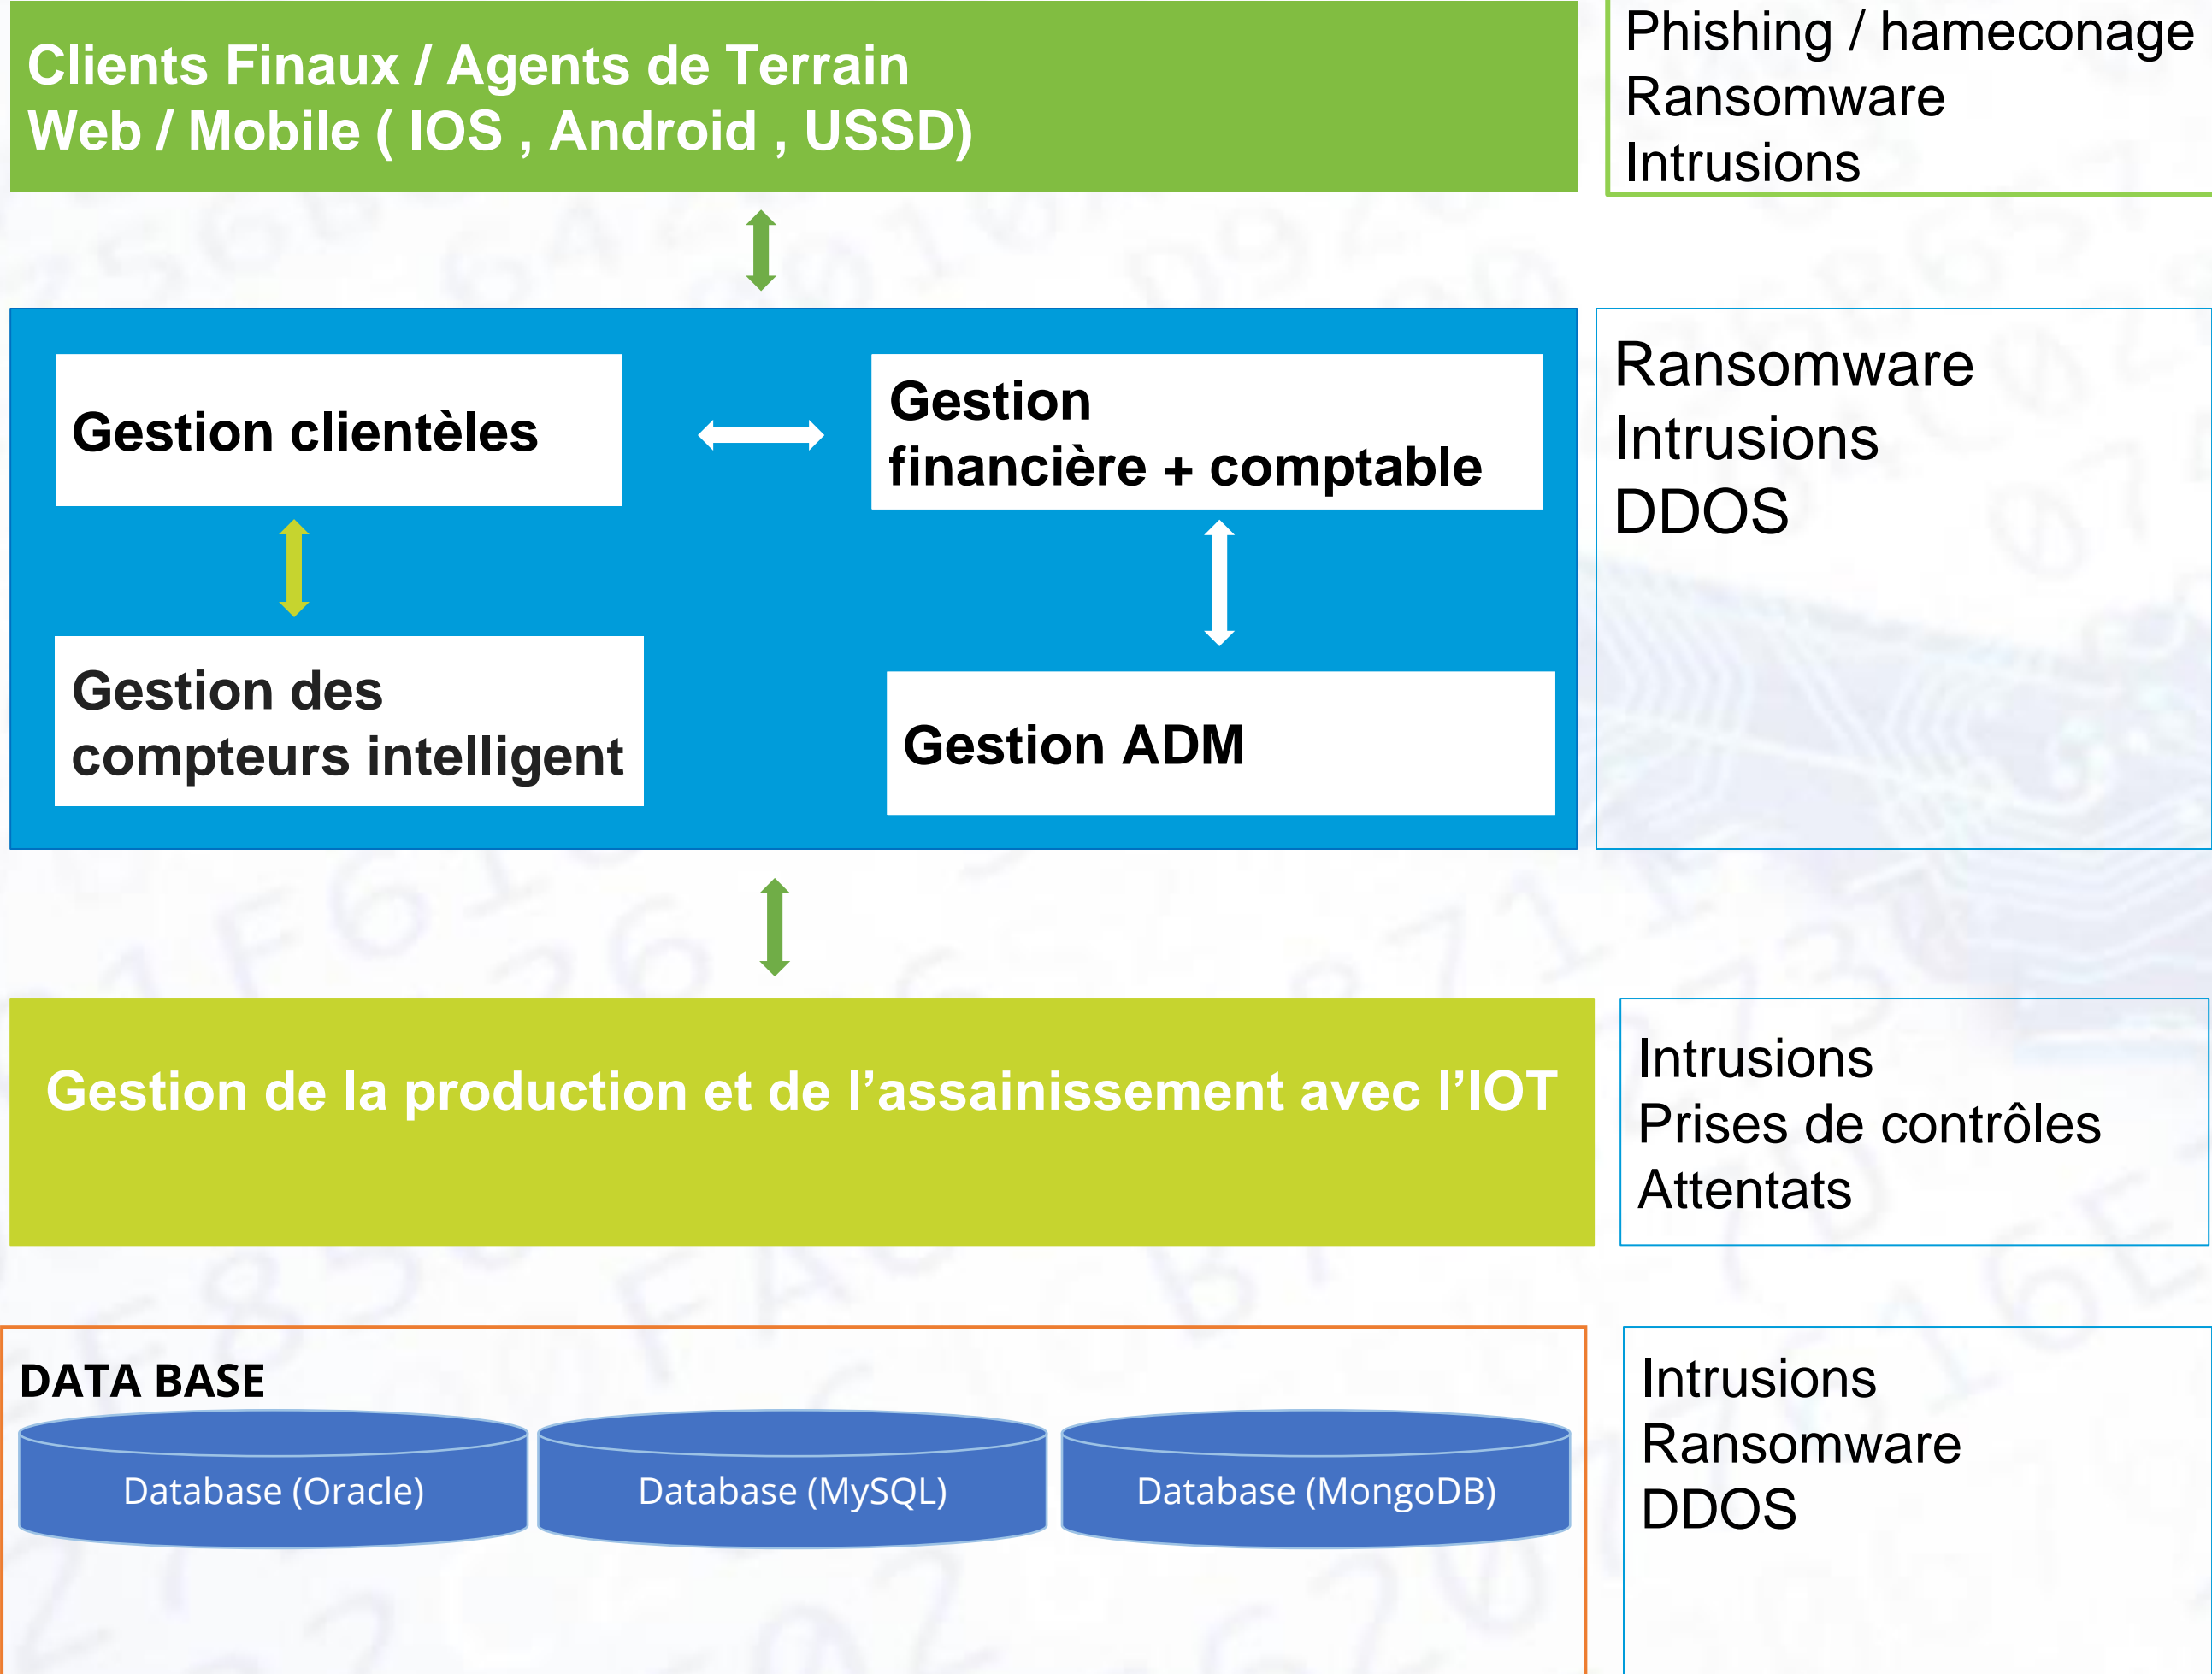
Clients Finaux / Agents de Terrain
Web / Mobile ( IOS , Android , USSD)

Phishing / hameconage
Ransomware
Intrusions

Gestion clientèles

Gestion financière + comptable

Gestion des compteurs intelligent

Gestion ADM

Ransomware
Intrusions
DDOS

Gestion de la production et de l’assainissement avec l’IOT

Intrusions
Prises de contrôles
Attentats

DATA BASE

Database (Oracle)

Database (MySQL)

Database (MongoDB)

Intrusions
Ransomware
DDOS